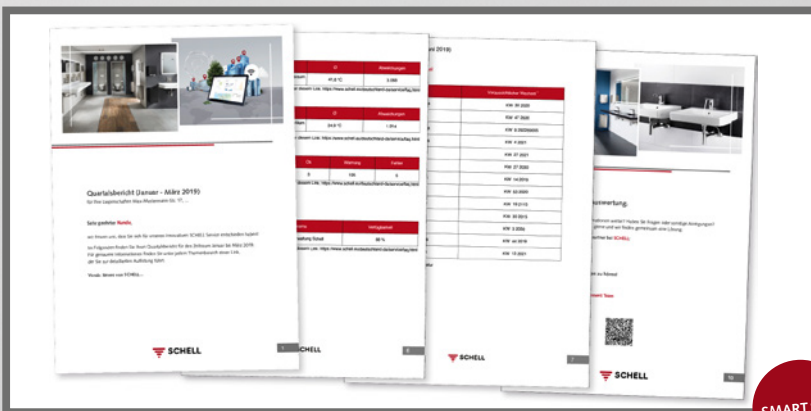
Quartalsbericht (Januar - März 2019)

für Ihre Liegenschaften Haus Mustermann Str. 17, ...

Sehr geehrter Kunde,

wir freuen uns, dass Sie sich für unseren innovativen SCHELL Service entschieden haben!

Im Folgenden finden Sie Ihren Quartalsbericht für den Zeitraum Januar bis März 2019. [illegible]

Freundliche Grüße von SCHELL...

SCHELL

1

| | Ø | Abweichungen |
|---|---|---|
| | 41,8 °C | 3.998 |

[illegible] Link: https://www.schell.eu/deutsch/smart-water/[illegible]

| | Ø | Abweichungen |
|---|---|---|
| | 24,6 °C | 1.914 |

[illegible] Link: https://www.schell.eu/deutsch/smart-water/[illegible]

| Ok | Wartung | Fehler |
|---|---|---|
| 3 | 100 | 6 |

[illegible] Link: https://www.schell.eu/deutsch/smart-water/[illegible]

| | Verfügbarkeit |
|---|---|
| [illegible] Gesamt | 88 % |

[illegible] Link: https://www.schell.eu/deutsch/smart-water/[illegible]

SCHELL

2

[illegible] 2018)

| | "Hinweis/Wartungsbedarf" |
|---|---|
| | KW 36 2020 |
| | KW 47 2020 |
| | KW 6 2020 |
| | KW 4 2021 |
| | KW 27 2021 |
| | KW 27 2020 |
| | KW 14 2019 |
| | KW 33 2020 |
| | KW 18 2113 |
| | KW 35 2013 |
| | KW 3 2026 |
| | KW 44 2019 |
| | KW 15 2021 |

SCHELL

3

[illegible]auswertung.

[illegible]

SCHELL

10

SMART